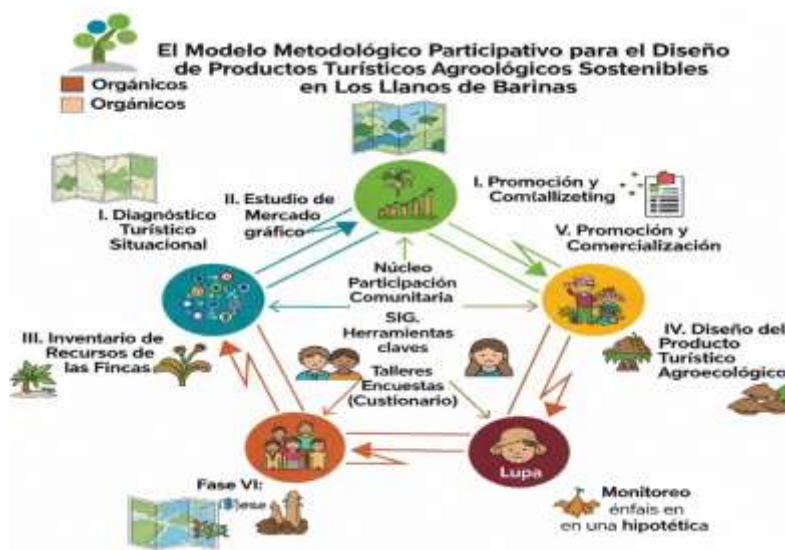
El Modelo Metodológico Participativo para el Diseño de Productos Turísticos Agroológicos Sostenibles en Los Llanos de Barinas

Orgánicos
Orgánicos

I. Diagnóstico Turístico Situacional

II. Estudio de Mercado gráfico

I. Promoción y Comtallizeting

V. Promoción y Comercialización

Núcleo Participación Comunitaria

SIG. Herramientas claves

Talleres Encuestas (Custionario)

III. Inventario de Recursos de las Fincas

IV. Diseño del Producto Turístico Agroecológico

Lupa

Fase VI:

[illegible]

Monitoreo énfais en en una hipotética